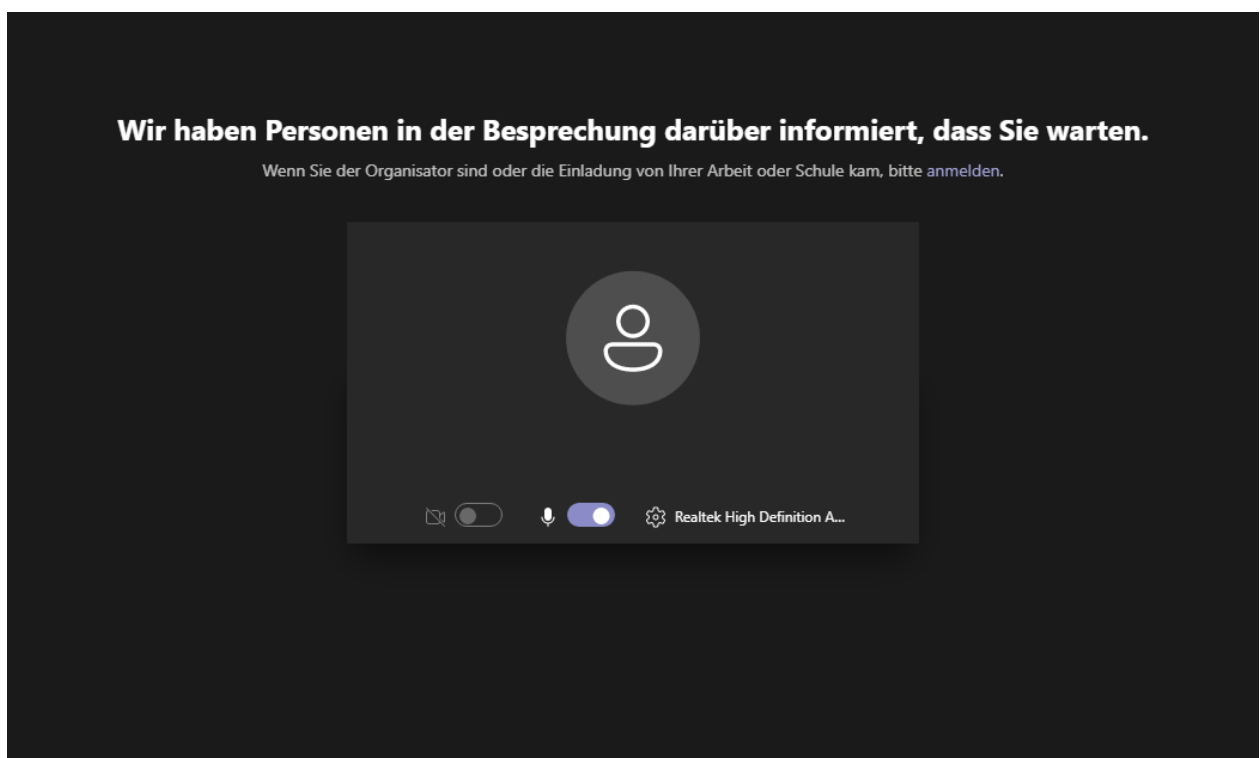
Wir haben Personen in der Besprechung darüber informiert, dass Sie warten.

Wenn Sie der Organisator sind oder die Einladung von Ihrer Arbeit oder Schule kam, bitte anmelden.

Realtek High Definition A...